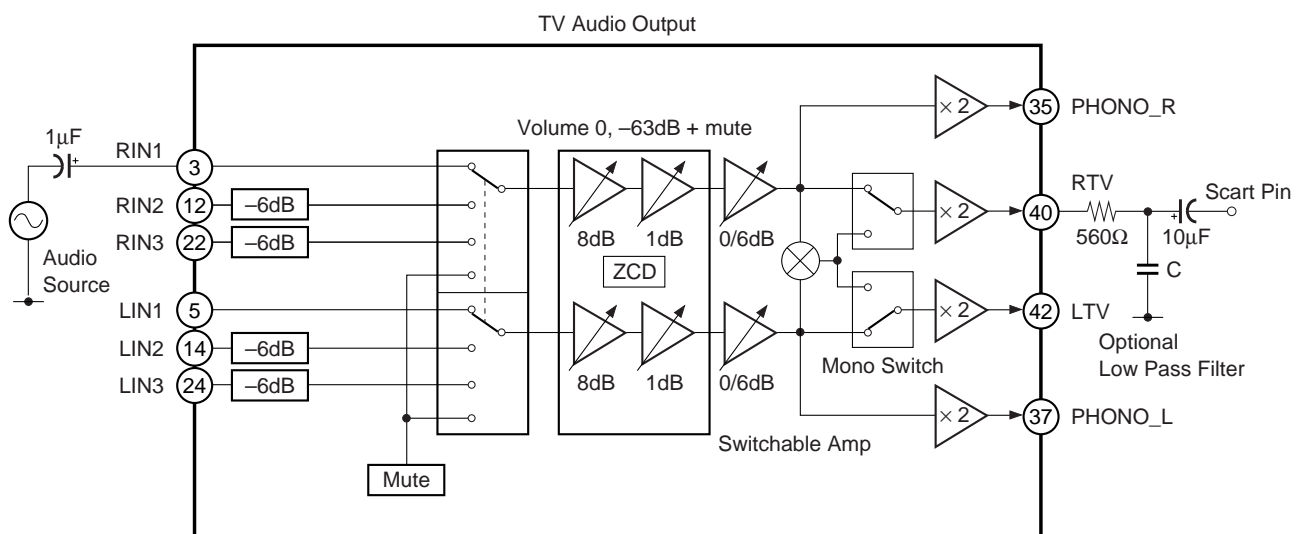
TV Audio Output

Volume 0, –63dB + mute

1μF
+
RIN1
3
RIN2
12
–6dB
RIN3
22
–6dB
Audio Source
LIN1
5
LIN2
14
–6dB
LIN3
24
–6dB

8dB
1dB
0/6dB
ZCD
8dB
1dB
0/6dB

Mute

Switchable Amp

Mono Switch

× 2
35
PHONO_R
× 2
40
RTV
560Ω
+
10μF
Scart Pin
C
× 2
42
LTV
Optional
Low Pass Filter
× 2
37
PHONO_L